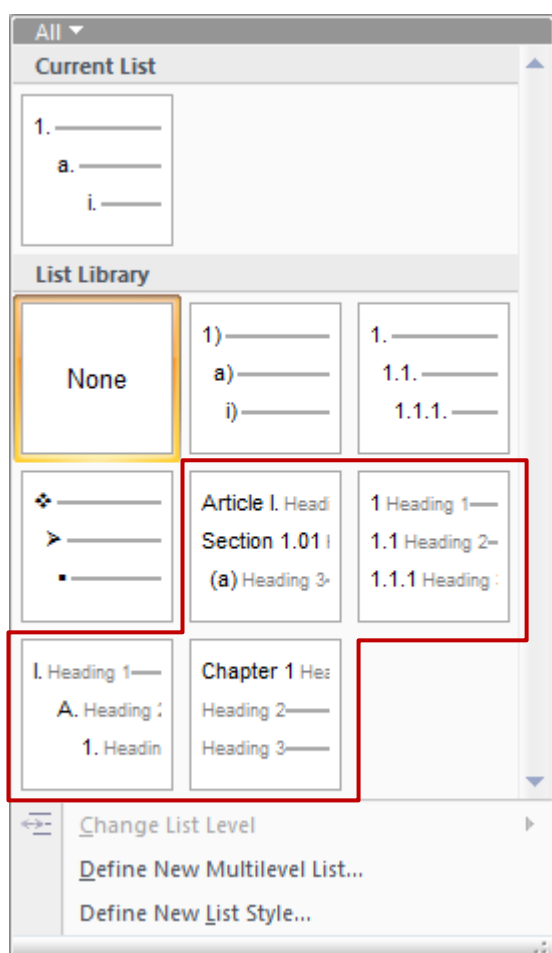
All ▾

Current List

1.
a.
i.

List Library

None

1)
a)
i)

1.
1.1.
1.1.1.

❖
➢
▪

Article I. Headi
Section 1.01 H
(a) Heading 3

1 Heading 1
1.1 Heading 2
1.1.1 Heading

I. Heading 1
A. Heading 2
1. Headin

Chapter 1 Hea
Heading 2
Heading 3

Change List Level

Define New Multilevel List...

Define New List Style...